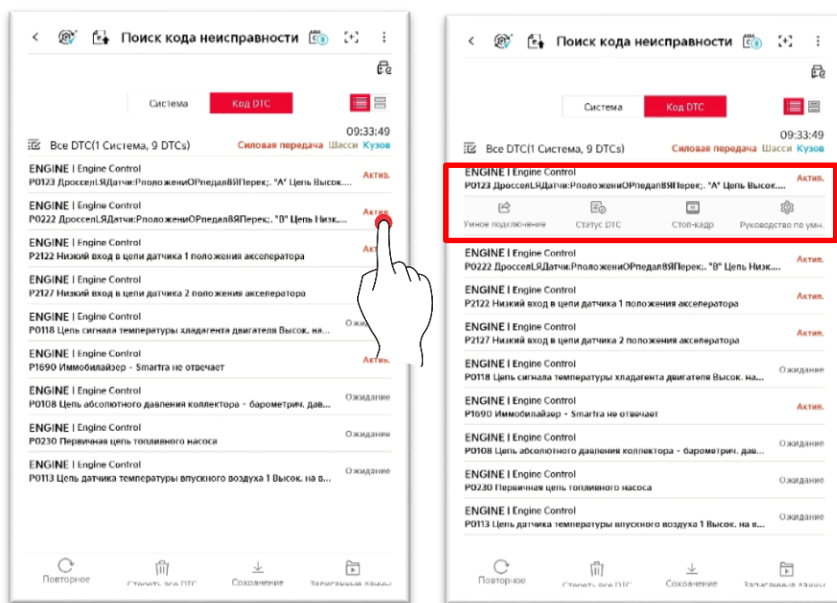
Поиск кода неисправности

Система | Код DTC

09:33:49

Все DTC(1 Система, 9 DTCs) Силовая передача Шасси Кузов

ENGINE | Engine Control
P0123 ДроссеЛЯДатчи:РположениОРпедалВЯПерек;. "A" Цепь Высок... Актив.

ENGINE | Engine Control
P0222 ДроссеЛЯДатчи:РположениОРпедалВЯПерек;. "B" Цепь Низк... Актив.

ENGINE | Engine Control
P2122 Низкий вход в цепи датчика 1 положения акселератора Актив.

ENGINE | Engine Control
P2127 Низкий вход в цепи датчика 2 положения акселератора

ENGINE | Engine Control
P0118 Цепь сигнала температуры хладагента двигателя Высок. на... Ожидание

ENGINE | Engine Control
P1690 Иммобилайзер - Smartra не отвечает Актив.

ENGINE | Engine Control
P0108 Цепь абсолютного давления коллектора - барометрич. дав... Ожидание

ENGINE | Engine Control
P0230 Первичная цепь топливного насоса Ожидание

ENGINE | Engine Control
P0113 Цепь датчика температуры впускного воздуха 1 Высок. на в... Ожидание

Повторное | Стереть все DTC | Сохранение | Записанные данные

Поиск кода неисправности

Система | Код DTC

09:33:49

Все DTC(1 Система, 9 DTCs) Силовая передача Шасси Кузов

ENGINE | Engine Control
P0123 ДроссеЛЯДатчи:РположениОРпедалВЯПерек;. "A" Цепь Высок... Актив.

Умное подключение | Статус DTC | Стоп-кадр | Руководство по умч.

ENGINE | Engine Control
P0222 ДроссеЛЯДатчи:РположениОРпедалВЯПерек;. "B" Цепь Низк... Актив.

ENGINE | Engine Control
P2122 Низкий вход в цепи датчика 1 положения акселератора Актив.

ENGINE | Engine Control
P2127 Низкий вход в цепи датчика 2 положения акселератора Актив.

ENGINE | Engine Control
P0118 Цепь сигнала температуры хладагента двигателя Высок. на... Ожидание

ENGINE | Engine Control
P1690 Иммобилайзер - Smartra не отвечает Актив.

ENGINE | Engine Control
P0108 Цепь абсолютного давления коллектора - барометрич. дав... Ожидание

ENGINE | Engine Control
P0230 Первичная цепь топливного насоса Ожидание

ENGINE | Engine Control
P0113 Цепь датчика температуры впускного воздуха 1 Высок. на в... Ожидание

Повторное | Стереть все DTC | Сохранение | Записанные данные